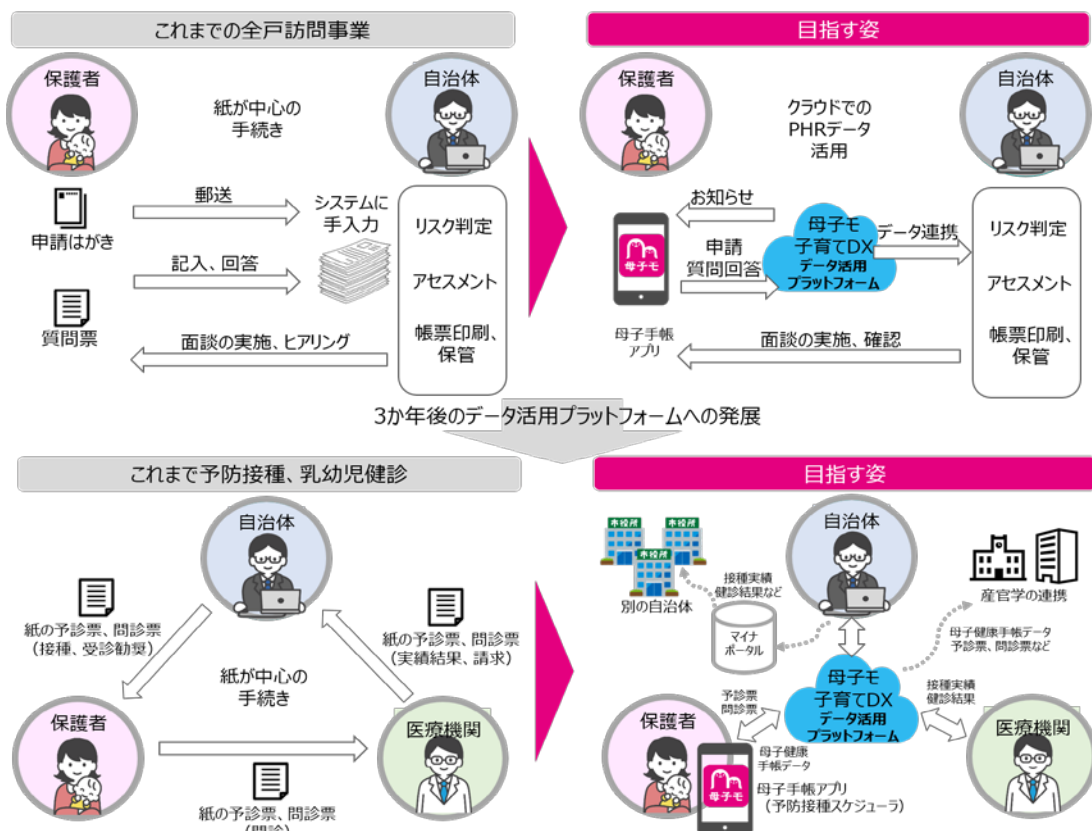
これまでの全戸訪問事業

保護者

紙が中心の手続き

自治体

申請はがき

郵送

システムに手入力

記入、回答

質問票

リスク判定

アセスメント

帳票印刷、保管

面談の実施、ヒアリング

目指す姿

保護者

クラウドでのPHRデータ活用

自治体

お知らせ

母子モ

母子モ子育てDX データ活用プラットフォーム

データ連携

申請 質問回答

リスク判定

アセスメント

帳票印刷、保管

母子手帳アプリ

面談の実施、確認

3か年後のデータ活用プラットフォームへの発展

これまで予防接種、乳幼児健診

自治体

紙の予診票、問診票（接種、受診勧奨）

紙の予診票、問診票（実績結果、請求）

紙が中心の手続き

保護者

医療機関

紙の予診票、問診票（問診）

目指す姿

別の自治体

接種実績 健診結果など

自治体

マイナポータル

産官学の連携

母子健康手帳データ 予診票、問診票など

母子モ子育てDX データ活用プラットフォーム

予診票 問診票

接種実績 健診結果

保護者

母子健康手帳データ

母子モ

母子手帳アプリ（予防接種スケジューラ）

医療機関